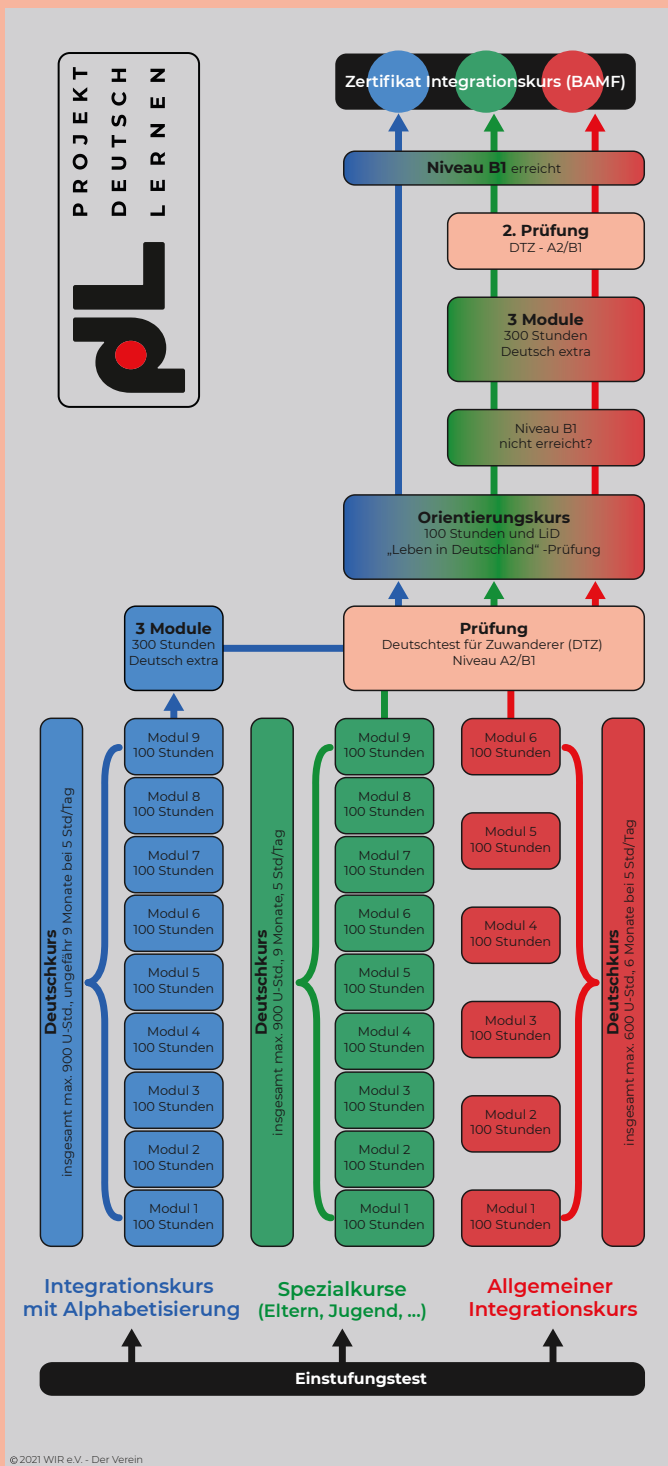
PROJEKT
DEUTSCH
LERNEN

dL

Zertifikat Integrationskurs (BAMF)

Niveau B1 erreicht

2. Prüfung
DTZ - A2/B1

3 Module
300 Stunden
Deutsch extra

Niveau B1
nicht erreicht?

Orientierungskurs
100 Stunden und LiD
„Leben in Deutschland" -Prüfung

3 Module
300 Stunden
Deutsch extra

Prüfung
Deutschtest für Zuwanderer (DTZ)
Niveau A2/B1

Deutschkurs
insgesamt max. 900 U-Std., ungefähr 9 Monate bei 5 Std/Tag

Modul 9
100 Stunden
Modul 8
100 Stunden
Modul 7
100 Stunden
Modul 6
100 Stunden
Modul 5
100 Stunden
Modul 4
100 Stunden
Modul 3
100 Stunden
Modul 2
100 Stunden
Modul 1
100 Stunden

Deutschkurs
insgesamt max. 900 U-Std., 9 Monate, 5 Std/Tag

Modul 9
100 Stunden
Modul 8
100 Stunden
Modul 7
100 Stunden
Modul 6
100 Stunden
Modul 5
100 Stunden
Modul 4
100 Stunden
Modul 3
100 Stunden
Modul 2
100 Stunden
Modul 1
100 Stunden

Modul 6
100 Stunden
Modul 5
100 Stunden
Modul 4
100 Stunden
Modul 3
100 Stunden
Modul 2
100 Stunden
Modul 1
100 Stunden

Deutschkurs
insgesamt max. 600 U-Std., 6 Monate bei 5 Std/Tag

Integrationskurs
mit Alphabetisierung

Spezialkurse
(Eltern, Jugend, ...)

Allgemeiner
Integrationskurs

Einstufungstest

© 2021 WIR e.V. - Der Verein